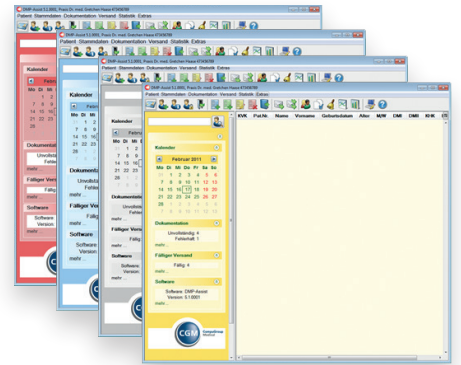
DMP-Assist 5.1.0001, Praxis Dr. med. Gretchen Hase 47456789

Patient Stammdaten Dokumentation Versand Statistik Extras

Kalender

Mo Di Mi

7 8 9

14 15 16

21 22 23

28

Dokumentation

Unvollst

Fehler

Fälliger Versand

Software

Software

Version

Kalender

Mo Di Mi

7 8 9

14 15

21 22

28

Dokumentation

Unvollst

Fehl

Fälliger Versand

Software

Kalender

Februar

Mo Di Mi

7 8

14 15

21 22

28

Dokument

Unvollst

Fehl

Fälliger Vers

mehr ...

Software

Software

Version

mehr ...

DMP-Assist 5.1.0001, Praxis Dr. med. Gretchen Hase 47456789

Patient Stammdaten Dokumentation Versand Statistik Extras

Kalender

Februar 2011

Mo Di Mi Do Fr Sa So

1 2 3 4 5 6

7 8 9 10 11 12 13

14 15 16 17 18 19 20

21 22 23 24 25 26 27

28 1 2 3 4 5 6

7 8 9 10 11 12 13

Dokumentation

Unvollständig: 4

Fehlerhaft: 1

mehr ...

Fälliger Versand

Fällig: 4

mehr ...

Software

Software: DMP-Assist

Version: 5.1.0001

mehr ...

CGM CompuGroup Medical

KVK Pat.Nr. Name Vorname Geburtsdatum Alter M/W DM1 DM2 KHK